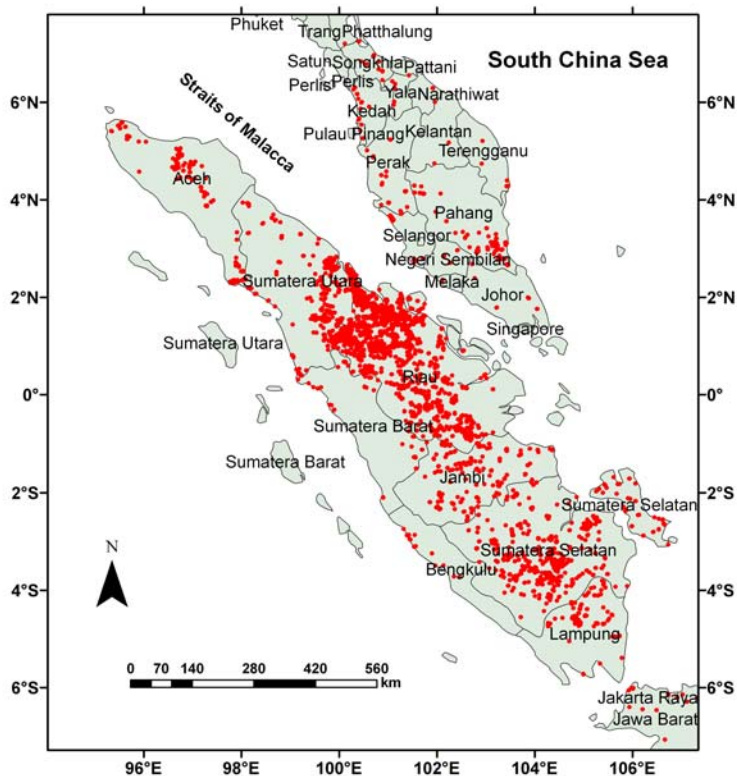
Phuket
Trang Phatthalung
South China Sea
Satun Songkhla Pattani
Perlis Perlis Yala Narathiwat
Straits of Malacca
6°N
6°N
Kedah
Pulau Pinang Kelantan
Perak
Terengganu
Aceh
4°N
4°N
Pahang
Selangor
Negeri Sembilan
Melaka
Sumatera Utara
Johor
2°N
2°N
Singapore
Sumatera Utara
Riau
0°
0°
Sumatera Barat
Sumatera Barat
Jambi
2°S
2°S
Sumatera Selatan
N
Sumatera Selatan
Bengkulu
4°S
4°S
Lampung
0 70 140 280 420 560 km
6°S
6°S
Jakarta Raya
Jawa Barat
96°E
98°E
100°E
102°E
104°E
106°E